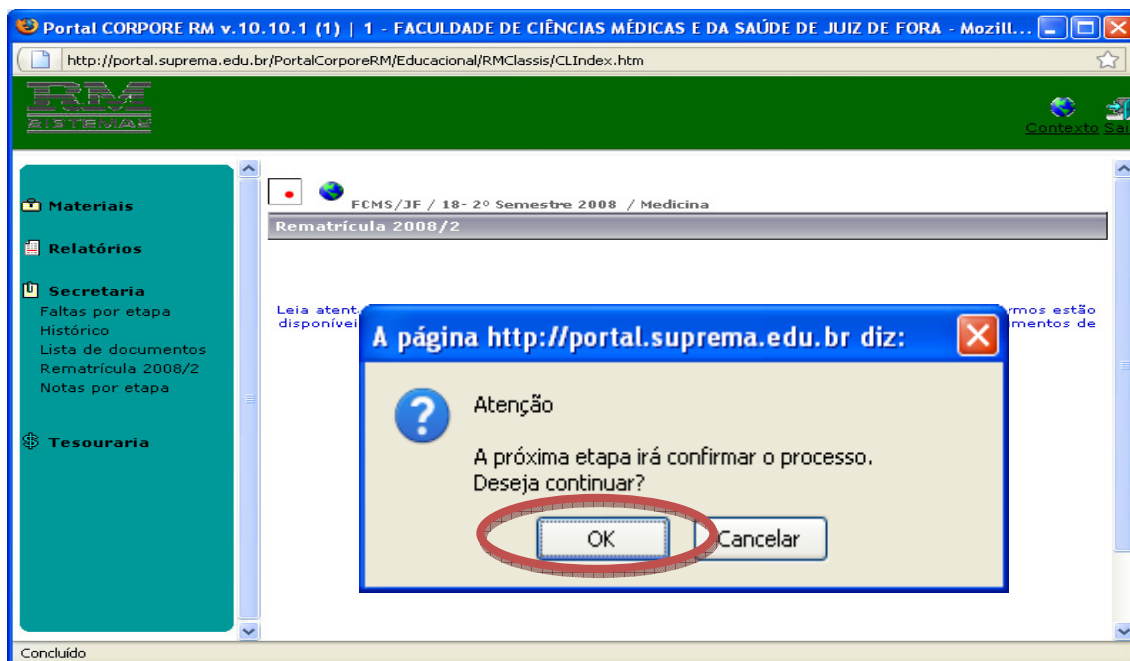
Portal CORPORE RM v.10.10.1 (1) | 1 - FACULDADE DE CIÊNCIAS MÉDICAS E DA SAÚDE DE JUIZ DE FORA - Mozill...

http://portal.suprema.edu.br/PortalCorporeRM/Educacional/RMClassis/CLIndex.htm

RM SISTEMAS

Contexto Sai

Materiais

Relatórios

Secretaria
Faltas por etapa
Histórico
Lista de documentos
Rematrícula 2008/2
Notas por etapa

Tesouraria

FCMS/JF / 18- 2º Semestre 2008 / Medicina

Rematrícula 2008/2

Leia atent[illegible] rmos estão disponívei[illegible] mentos de

A página http://portal.suprema.edu.br diz:

Atenção

A próxima etapa irá confirmar o processo.
Deseja continuar?

OK Cancelar

Concluído